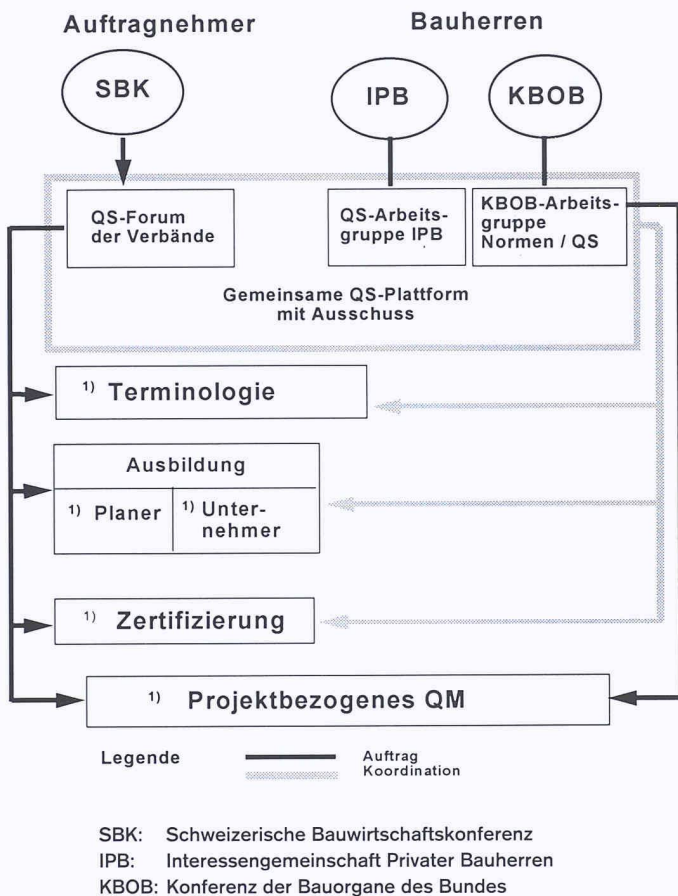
Auftragnehmer

Bauherren

SBK

IPB

KBOB

QS-Forum der Verbände

QS-Arbeitsgruppe IPB

KBOB-Arbeitsgruppe Normen / QS

Gemeinsame QS-Plattform mit Ausschuss

$^{1)}$ Terminologie

Ausbildung

$^{1)}$ Planer

$^{1)}$ Unternehmer

$^{1)}$ Zertifizierung

$^{1)}$ Projektbezogenes QM

Legende

Auftrag
Koordination

SBK: Schweizerische Bauwirtschaftskonferenz
IPB: Interessengemeinschaft Privater Bauherren
KBOB: Konferenz der Bauorgane des Bundes